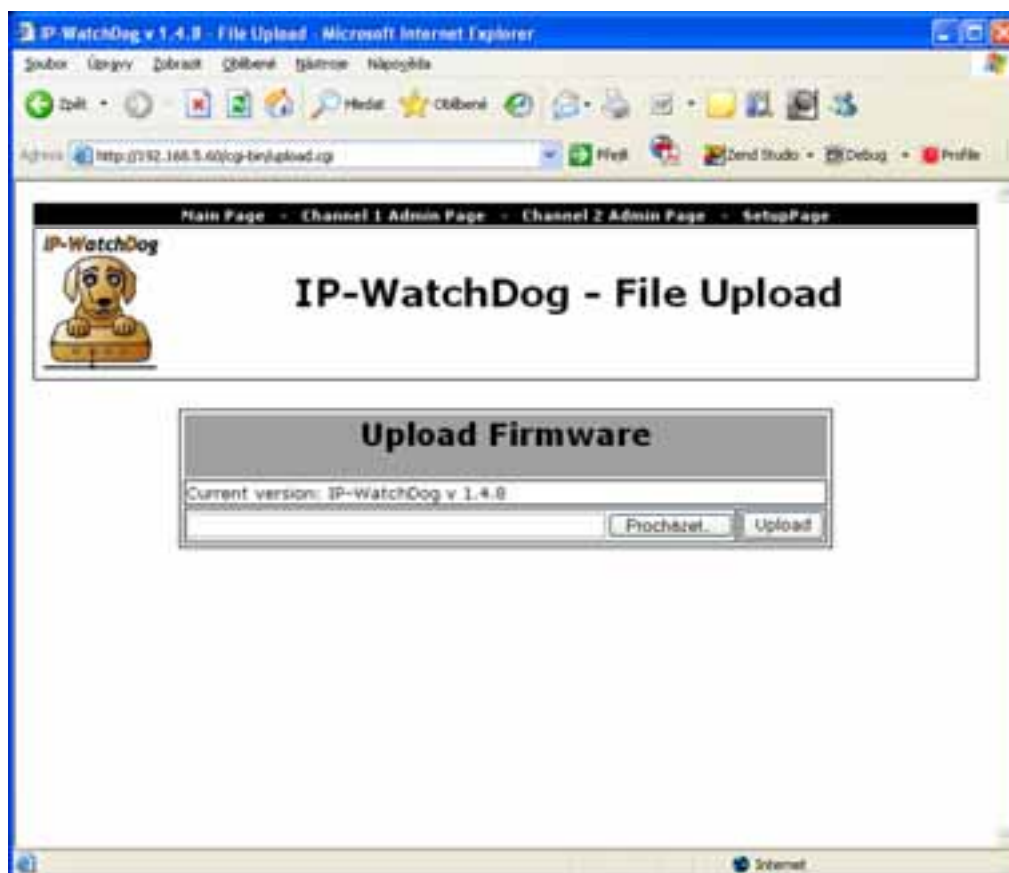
IP-WatchDog v 1.4.8 - File Upload - Microsoft Internet Explorer

Soubor Úpravy Zobrazit Oblíbené Nástroje Nápověda

Zpět Hledat Oblíbené

Adresa http://192.168.5.40/cgi-bin/upload.cgi

Přejít Zend Studio Debug Profile

Main Page - Channel 1 Admin Page - Channel 2 Admin Page - SetupPage

IP-WatchDog

IP-WatchDog - File Upload

Upload Firmware

Current version: IP-WatchDog v 1.4.8

Procházet... Upload

Internet